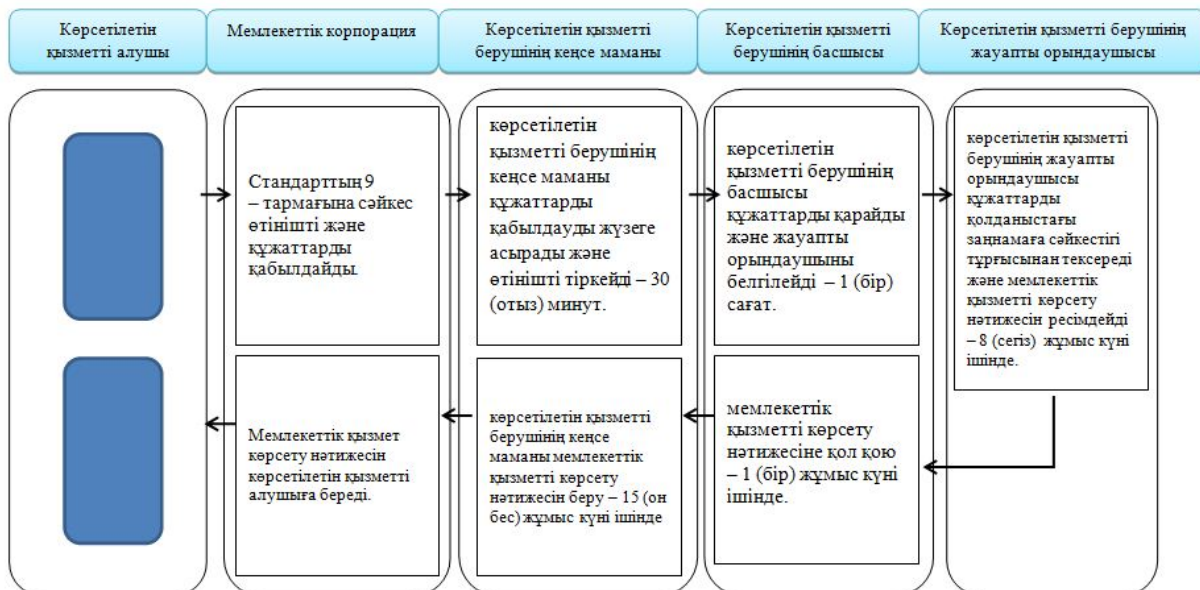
Көрсетілетін қызметті алушы

Мемлекеттік корпорация

Көрсетілетін қызметті берушінің кеңсе маманы

Көрсетілетін қызметті берушінің басшысы

Көрсетілетін қызметті берушінің жауапты орындаушысы

Стандарттың 9 – тармағына сәйкес өтінішті және құжаттарды қабылдайды.

көрсетілетін қызметті берушінің кеңсе маманы құжаттарды қабылдауды жүзеге асырады және өтінішті тіркейді – 30 (отыз) минут.

көрсетілетін қызметті берушінің басшысы құжаттарды қарайды және жауапты орындаушыны белгілейді – 1 (бір) сағат.

көрсетілетін қызметті берушінің жауапты орындаушысы құжаттарды қолданыстағы заңнамаға сәйкестігі тұрғысынан тексереді және мемлекеттік қызметті көрсету нәтижесін ресімдейді – 8 (сегіз) жұмыс күні ішінде.

Мемлекеттік қызмет көрсету нәтижесін көрсетілетін қызметті алушыға береді.

көрсетілетін қызметті берушінің кеңсе маманы мемлекеттік қызметті көрсету нәтижесін беру – 15 (он бес) жұмыс күні ішінде

мемлекеттік қызметті көрсету нәтижесіне қол қою – 1 (бір) жұмыс күні ішінде.